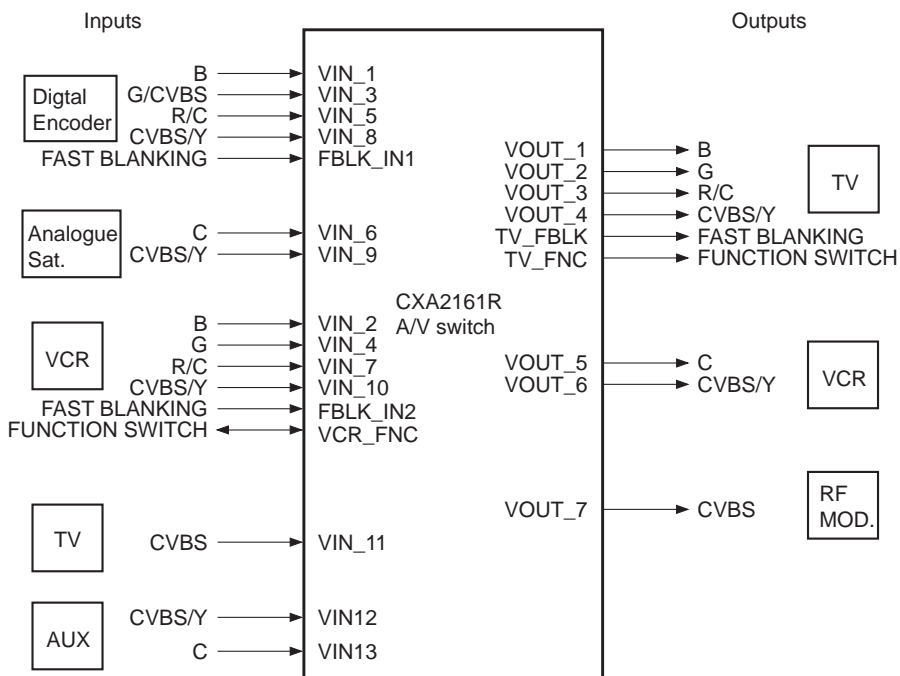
Inputs

Outputs

Digtal Encoder

B
G/CVBS
R/C
CVBS/Y
FAST BLANKING

VIN_1
VIN_3
VIN_5
VIN_8
FBLK_IN1

VOUT_1
VOUT_2
VOUT_3
VOUT_4
TV_FBLK
TV_FNC

B
G
R/C
CVBS/Y
FAST BLANKING
FUNCTION SWITCH

TV

Analogue Sat.

C
CVBS/Y

VIN_6
VIN_9

CXA2161R
A/V switch

VCR

B
G
R/C
CVBS/Y
FAST BLANKING
FUNCTION SWITCH

VIN_2
VIN_4
VIN_7
VIN_10
FBLK_IN2
VCR_FNC

VOUT_5
VOUT_6

C
CVBS/Y

VCR

VOUT_7

CVBS

RF MOD.

TV

CVBS

VIN_11

AUX

CVBS/Y
C

VIN12
VIN13